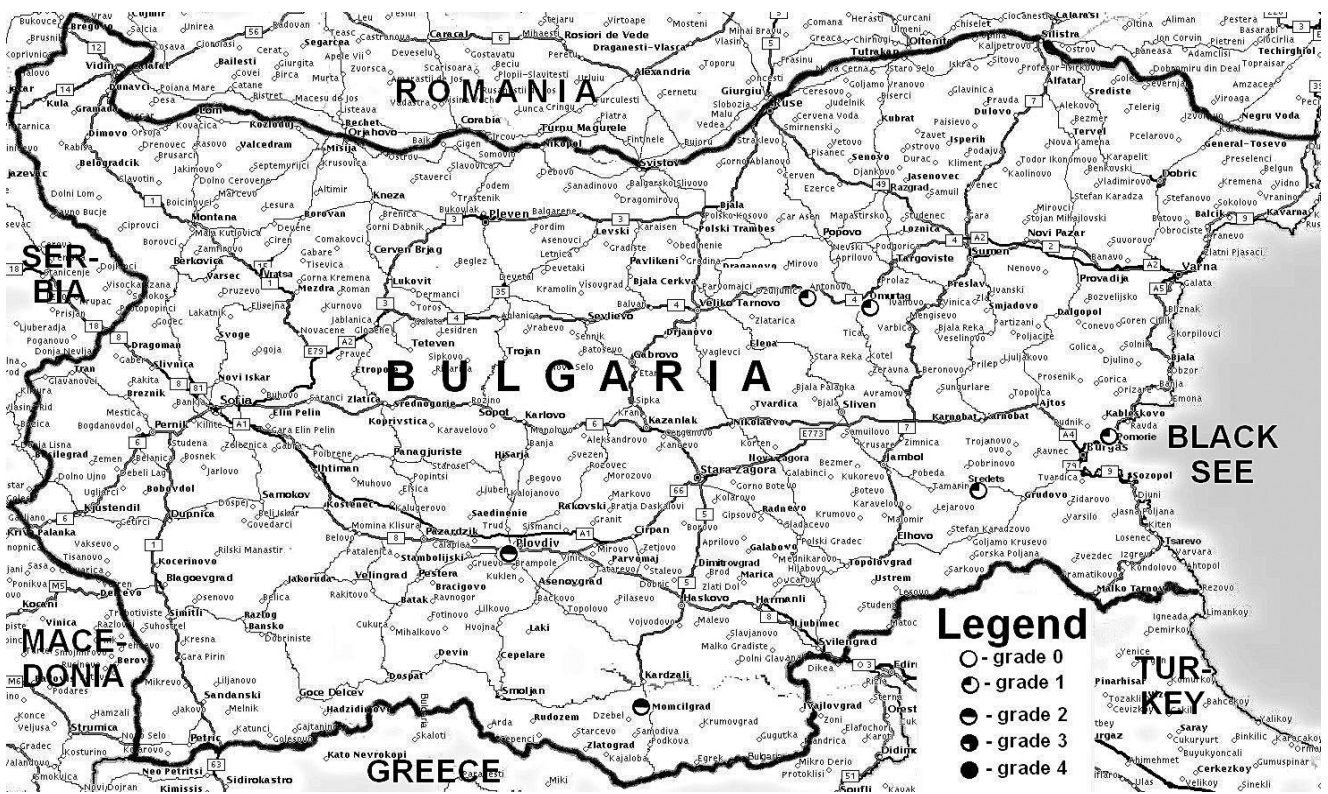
ROMANIA

SER-BIA

BULGARIA

BLACK SEE

MACE DONIA

TUR-KEY

GREECE

Legend
- grade 0
- grade 1
- grade 2
- grade 3
- grade 4

Sofia
Plovdiv
Varna
Burgas
Pomorie
Sozopol
Stara Zagora
Veliko Tarnovo
Pleven
Ruse
Omurtag
Antonovo
Momcilgrad
Sredets
Haskovo
Kardzali
Smoljan
Blagoevgrad
Montana
Vidin
Silistra
Dobric
Sumen
Razgrad
Targoviste
Gabrovo
Lovec
Sliven
Jambol
Kazanlak
Pazardzik
Kjustendil
Pernik
Vraca
Lom
Kozloduj
Nikopol
Svistov
Tutrakan
Elhovo
Svilengrad
Harmanli
Dimitrovgrad
Asenovgrad
Karlovo
Sopot
Botevgrad
Samokov
Dupnica
Sandanski
Petric
Bansko
Razlog
Velingrad
Devin
Zlatograd
Provadija
Novi Pazar
Popovo
Elena
Trojan
Teteven
Kavarna
Balcik
Nesebar
Aitos
Karnobat
Malko Tarnovo
Tsarevo
Primorsko
Topolovgrad
Ivajlovgrad
Krumovgrad
Rudozem
Gotse Delcev
Kresna
Simitli
Kocani
Strumica
Kriva Palanka
Bosilegrad
Dimovo
Belogradcik
Berkovica
Mezdra
Orjahovo
Corabia
Turnu Magurele
Alexandria
Giurgiu
Calarasi
Negru Voda
Edirne
Kirklareli
Kimissis
Neo Petritsi
Sidirokastro